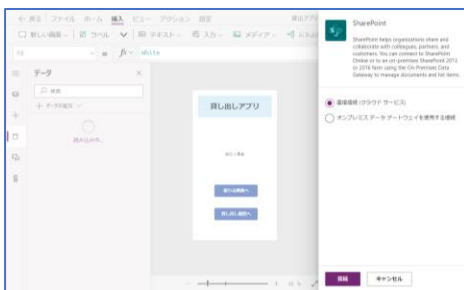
← 戻る ファイル ホーム 挿入 ビュー アクション 設定

新しい画面 ラベル テキスト 入力 メディア

fx White

データ

検索

＋ データの追加

読み込み中...

貸し出しアプリ

借りる画面へ

貸し出し画面へ

SharePoint

SharePoint helps organizations share and collaborate with colleagues, partners, and customers. You can connect to SharePoint Online or to an on-premises SharePoint 2013 or 2016 farm using the On-Premises Data Gateway to manage documents and list items.

直接接続 (クラウド サービス)

オンプレミス データ ゲートウェイを使用する接続

接続

キャンセル